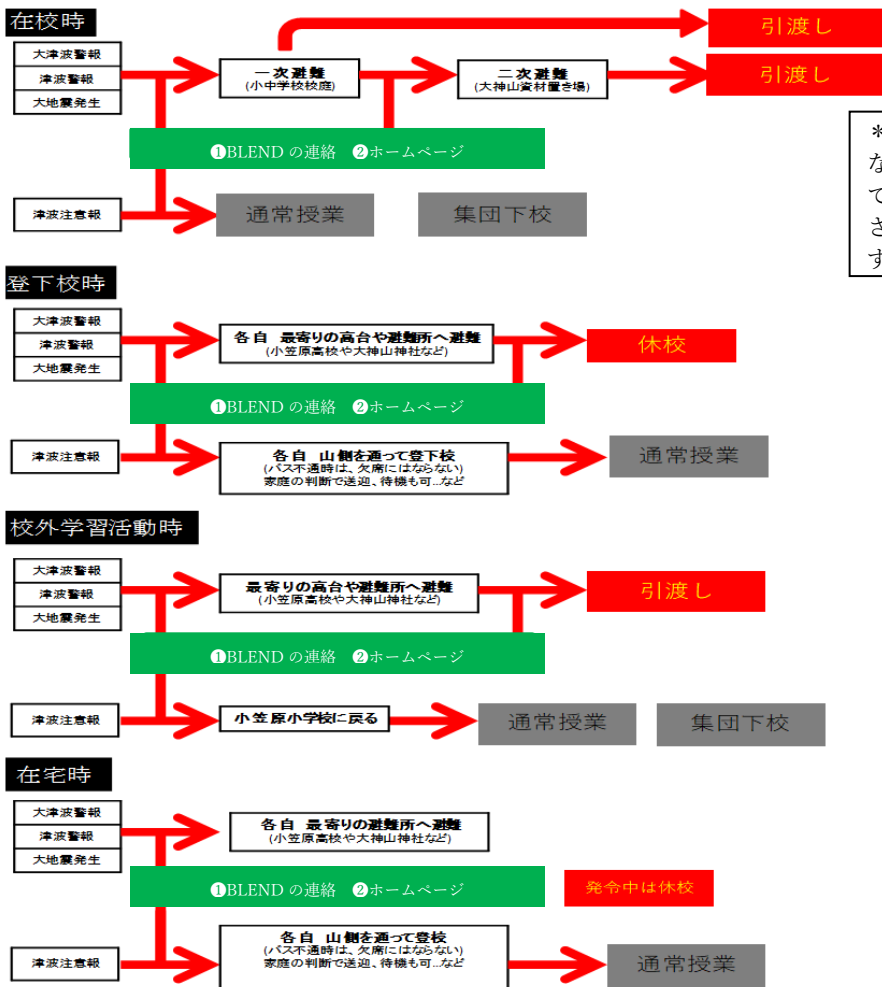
在校時

大津波警報
津波警報
大地震発生

一次避難
(小中学校校庭)

二次避難
(大神山資材置き場)

引渡し

引渡し

❶BLEND の連絡　❷ホームページ

津波注意報

通常授業

集団下校

＊
な
て
さ
す

登下校時

大津波警報
津波警報
大地震発生

各自　最寄りの高台や避難所へ避難
(小笠原高校や大神山神社など)

休校

❶BLEND の連絡　❷ホームページ

津波注意報

各自　山側を通って登下校
(バス不通時は、欠席にはならない)
家庭の判断で送迎、待機も可...など

通常授業

校外学習活動時

大津波警報
津波警報
大地震発生

最寄りの高台や避難所へ避難
(小笠原高校や大神山神社など)

引渡し

❶BLEND の連絡　❷ホームページ

津波注意報

小笠原小学校に戻る

通常授業

集団下校

在宅時

大津波警報
津波警報
大地震発生

各自　最寄りの避難所へ避難
(小笠原高校や大神山神社など)

❶BLEND の連絡　❷ホームページ

発令中は休校

津波注意報

各自　山側を通って登校
(バス不通時は、欠席にはならない)
家庭の判断で送迎、待機も可...など

通常授業